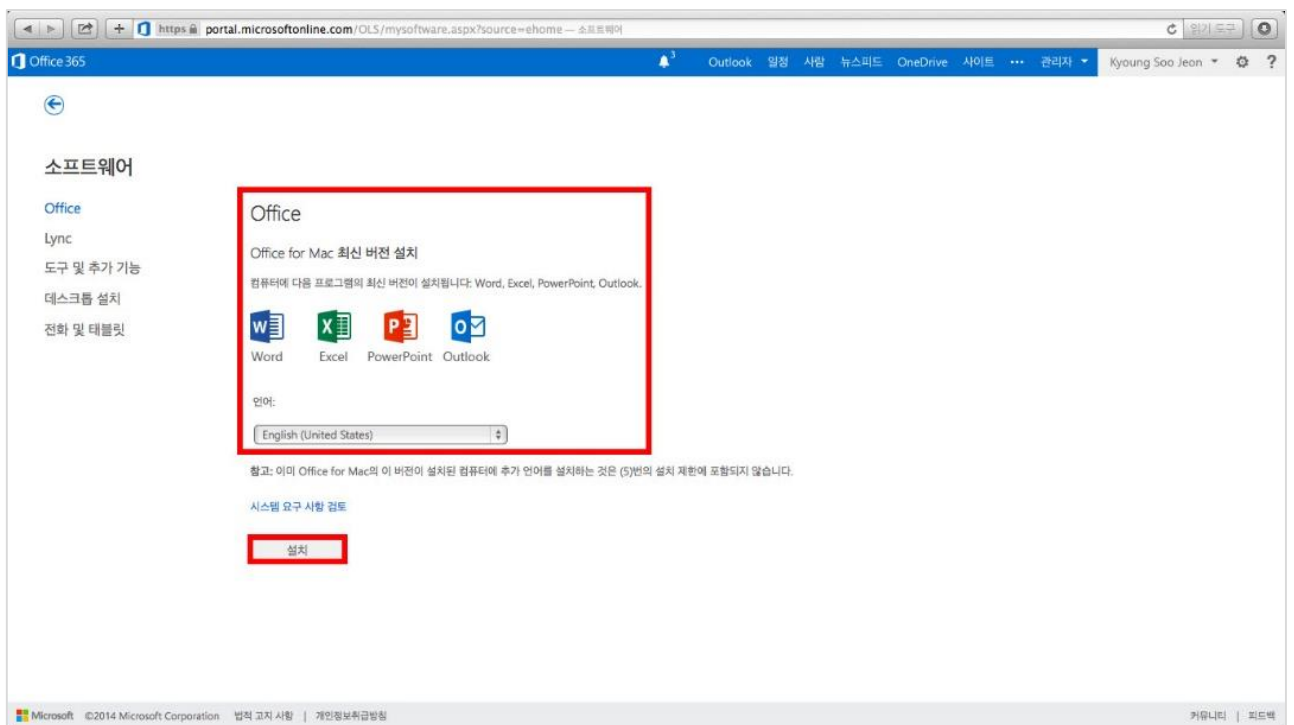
https portal.microsoftonline.com/OLS/mysoftware.aspx?source=ehome — 소프트웨어

읽기 도구

Office 365

3

Outlook 일정 사람 뉴스피드 OneDrive 사이트 ··· 관리자 Kyoung Soo Jeon ?

소프트웨어

Office
Lync
도구 및 추가 기능
데스크톱 설치
전화 및 태블릿

Office

Office for Mac 최신 버전 설치

컴퓨터에 다음 프로그램의 최신 버전이 설치됩니다: Word, Excel, PowerPoint, Outlook.

Word Excel PowerPoint Outlook

언어:

English (United States)

참고: 이미 Office for Mac의 이 버전이 설치된 컴퓨터에 추가 언어를 설치하는 것은 (5)번의 설치 제한에 포함되지 않습니다.

시스템 요구 사항 검토

설치

Microsoft ©2014 Microsoft Corporation 법적 고지 사항 | 개인정보취급방침

커뮤니티 | 피드백